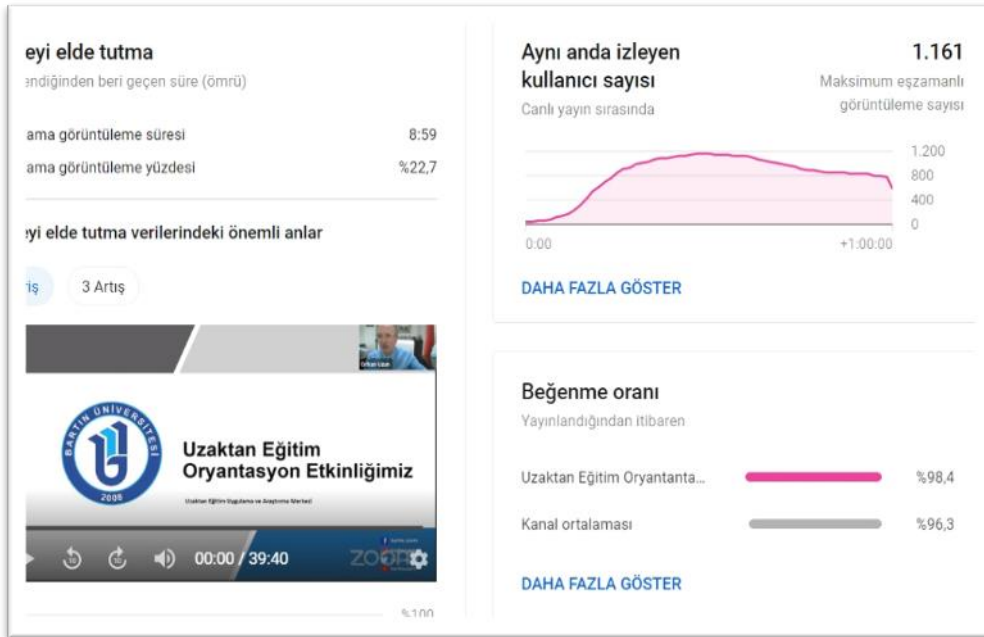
eyi elde tutma
endiğinden beri geçen süre (ömrü)

ama görüntüleme süresi 8:59
ama görüntüleme yüzdesi %22,7

eyi elde tutma verilerindeki önemli anlar

ış 3 Artış

Orhan Uzun

BARTIN ÜNİVERSİTESİ 2008

Uzaktan Eğitim Oryantasyon Etkinliğimiz

Uzaktan Eğitim Uygulama ve Araştırma Merkezi

00:00 / 39:40

ZOOM

%100

Aynı anda izleyen kullanıcı sayısı
Canlı yayın sırasında

1.161
Maksimum eşzamanlı görüntüleme sayısı

1.200
800
400
0
0:00
+1:00:00

DAHA FAZLA GÖSTER

Beğenme oranı
Yayınlandığından itibaren

Uzaktan Eğitim Oryantanta... %98,4
Kanal ortalaması %96,3

DAHA FAZLA GÖSTER